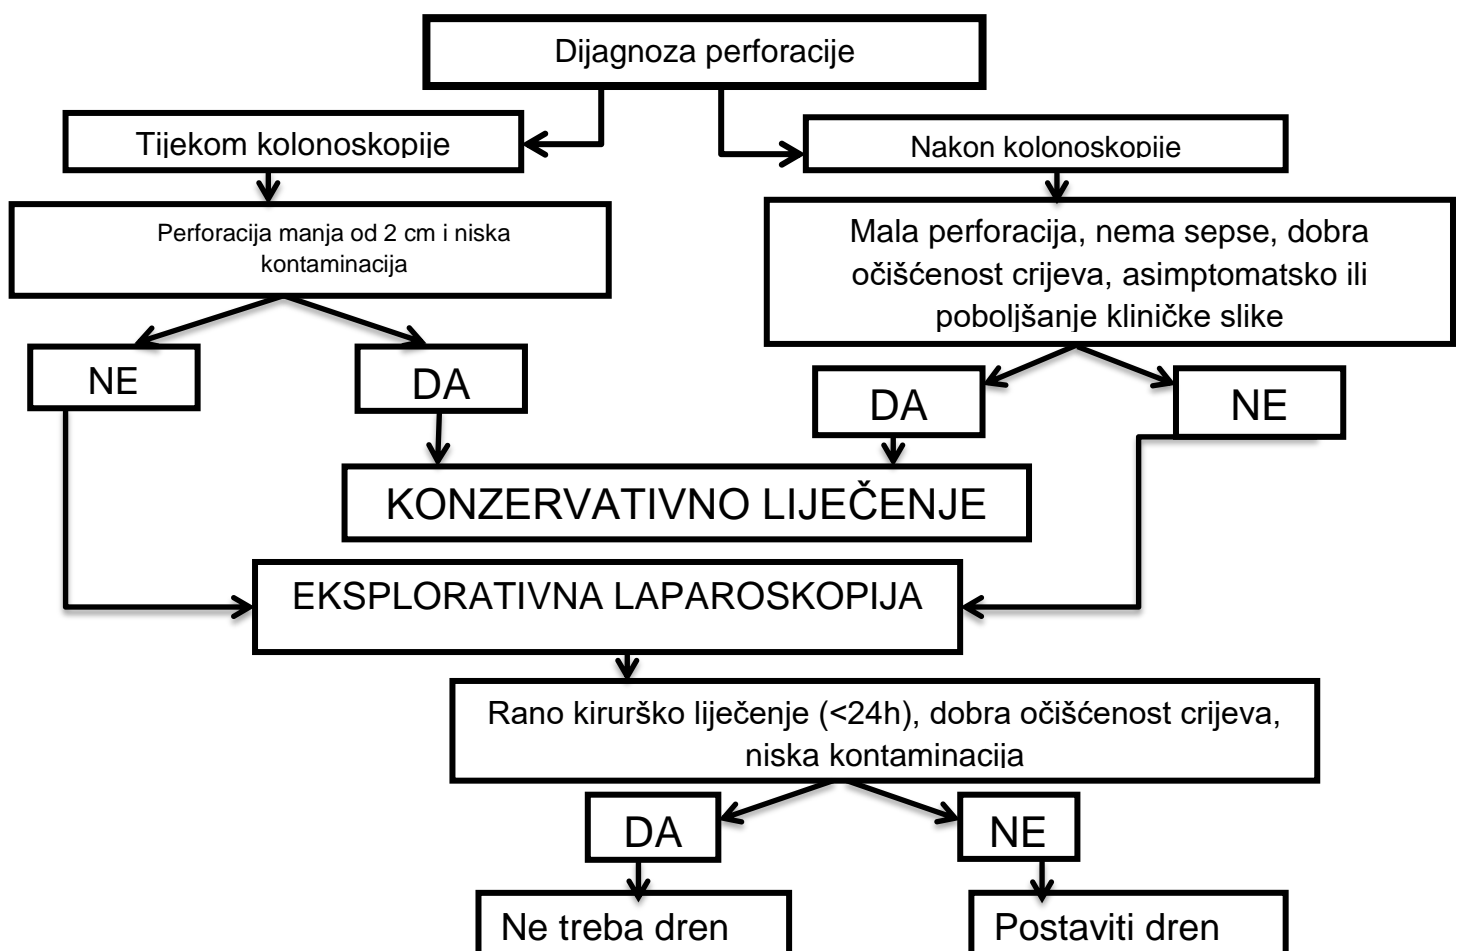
Dijagnoza perforacije

Tijekom kolonoskopije

Nakon kolonoskopije

Perforacija manja od 2 cm i niska kontaminacija

Mala perforacija, nema sepse, dobra očišćenost crijeva, asimptomatsko ili poboljšanje kliničke slike

NE

DA

DA

NE

KONZERVATIVNO LIJEČENJE

EKSPLORATIVNA LAPAROSKOPIJA

Rano kirurško liječenje (<24h), dobra očišćenost crijeva, niska kontaminacija

DA

NE

Ne treba dren

Postaviti dren